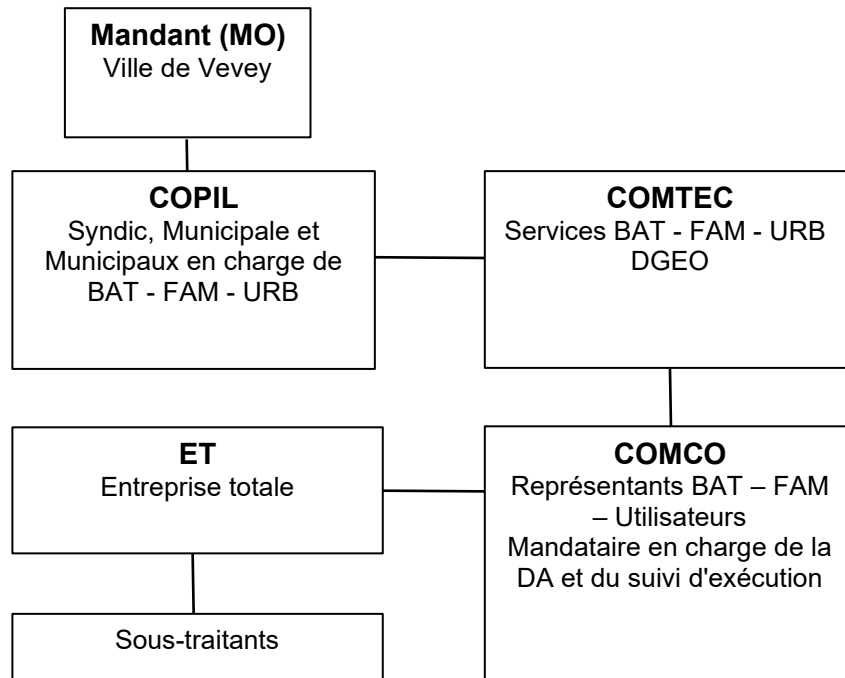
**Mandant (MO)**
Ville de Vevey

**COPIL**
Syndic, Municipale et Municipaux en charge de BAT - FAM - URB

**COMTEC**
Services BAT - FAM - URB
DGEO

**ET**
Entreprise totale

**COMCO**
Représentants BAT – FAM – Utilisateurs
Mandataire en charge de la DA et du suivi d'exécution

Sous-traitants